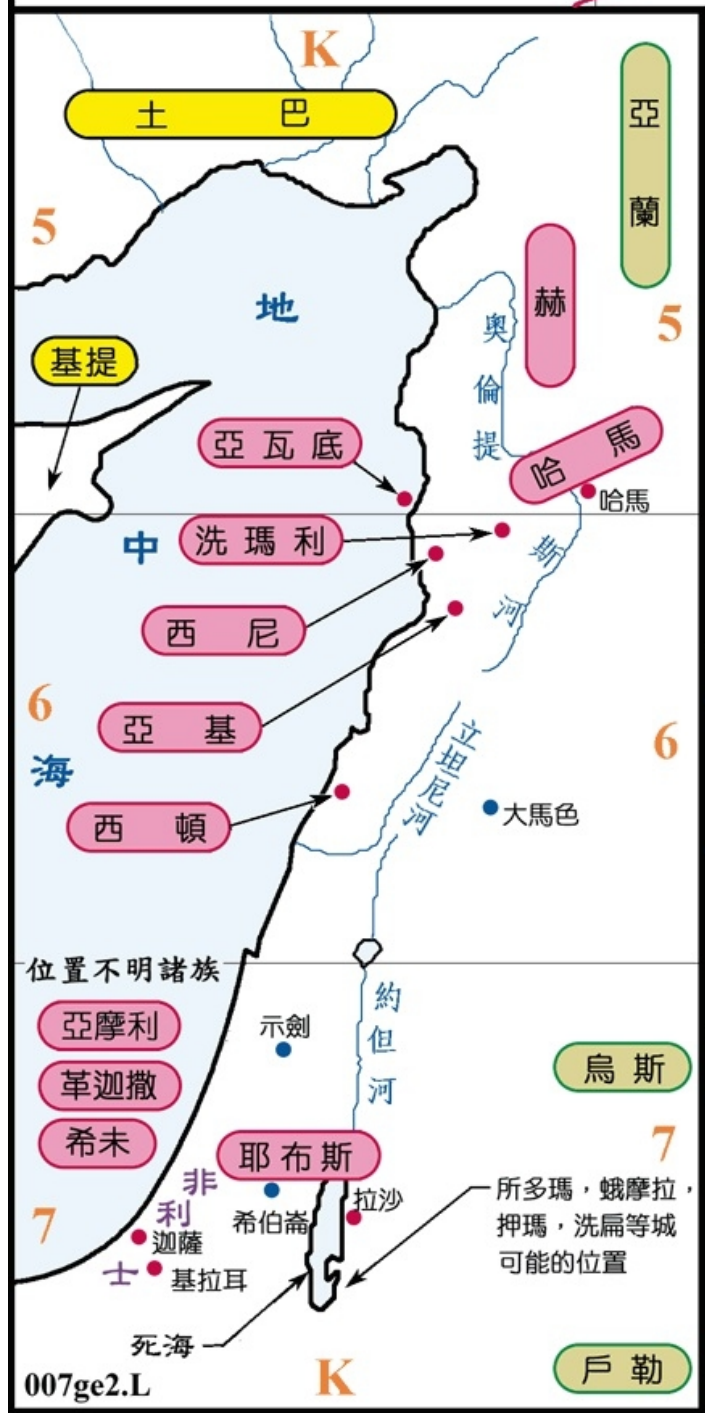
K

土 巴

亞
蘭

5

地

赫

5

基提

奧
倫
提

亞瓦底

哈 馬

哈馬

中

洗瑪利

斯
河

西 尼

6

亞 基

6

海

立
坦
尼
河

大馬色

西 頓

位置不明諸族

亞摩利

革迦撒

希未

約
但
河

示劍

烏 斯

7

耶布斯

非
利
士

7

希伯崙

拉沙

迦薩

基拉耳

所多瑪，蛾摩拉，押瑪，洗扁等城可能的位置

死海

K

戶 勒

007ge2.L